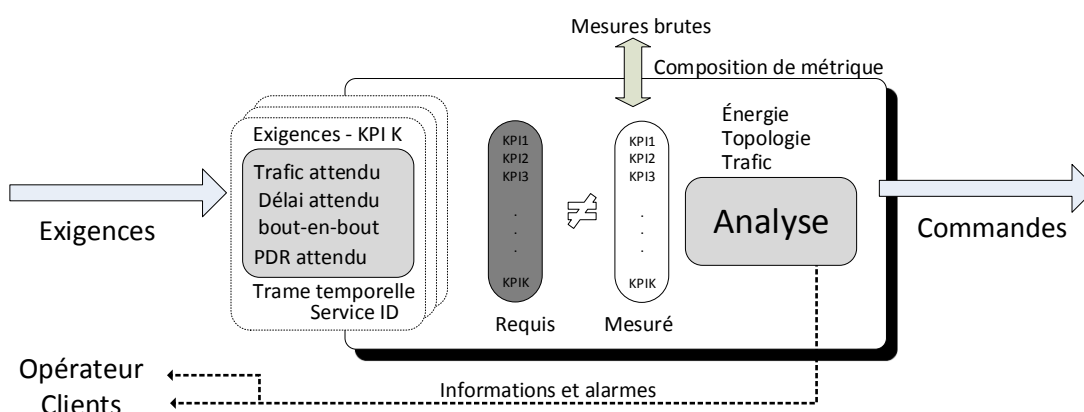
Mesures brutes

Composition de métrique

Exigences

Exigences - KPI K

Trafic attendu

Délai attendu bout-en-bout

PDR attendu

Trame temporelle

Service ID

KPI1
KPI2
KPI3
.
.
.
KPIK

Requis

$\neq$

KPI1
KPI2
KPI3
.
.
.
KPIK

Mesuré

Énergie
Topologie
Trafic

Analyse

Commandes

Opérateur

Clients

Informations et alarmes